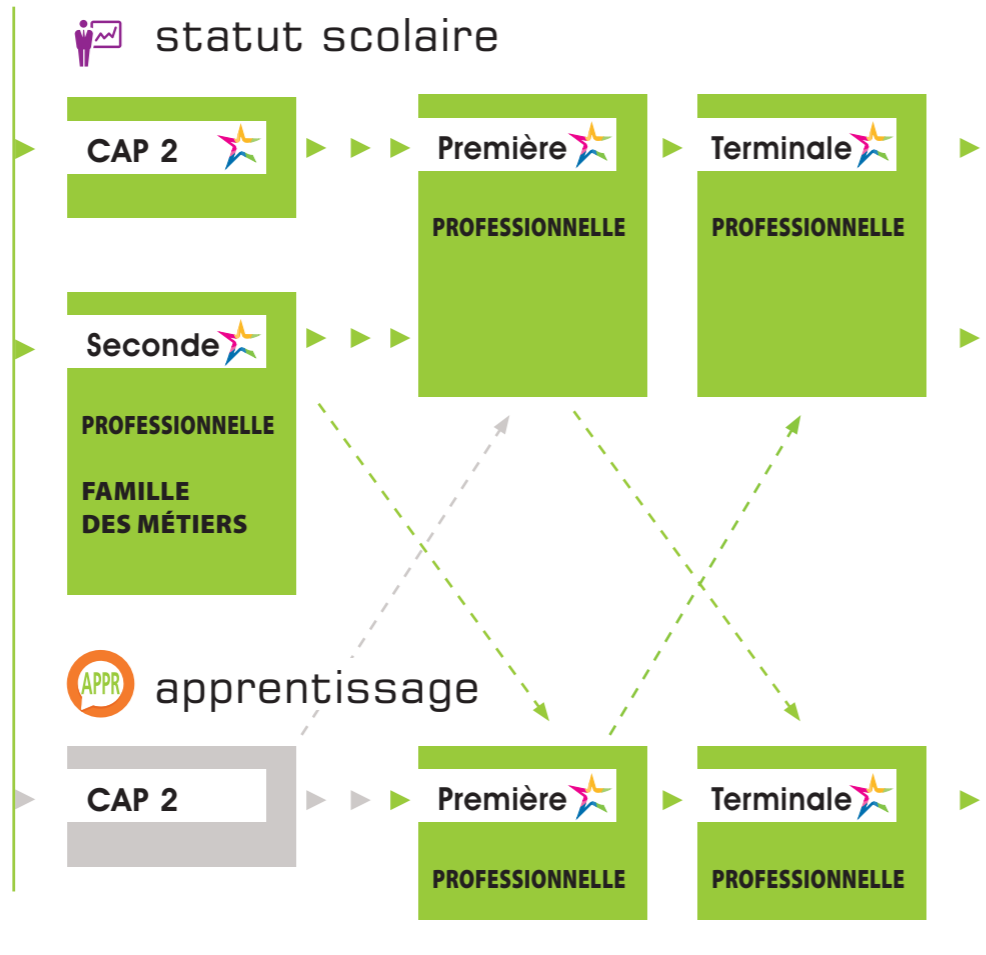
statut scolaire

CAP 2

Première

PROFESSIONNELLE

Terminale

PROFESSIONNELLE

Seconde

PROFESSIONNELLE

FAMILLE DES MÉTIERS

APPR

apprentissage

CAP 2

Première

PROFESSIONNELLE

Terminale

PROFESSIONNELLE